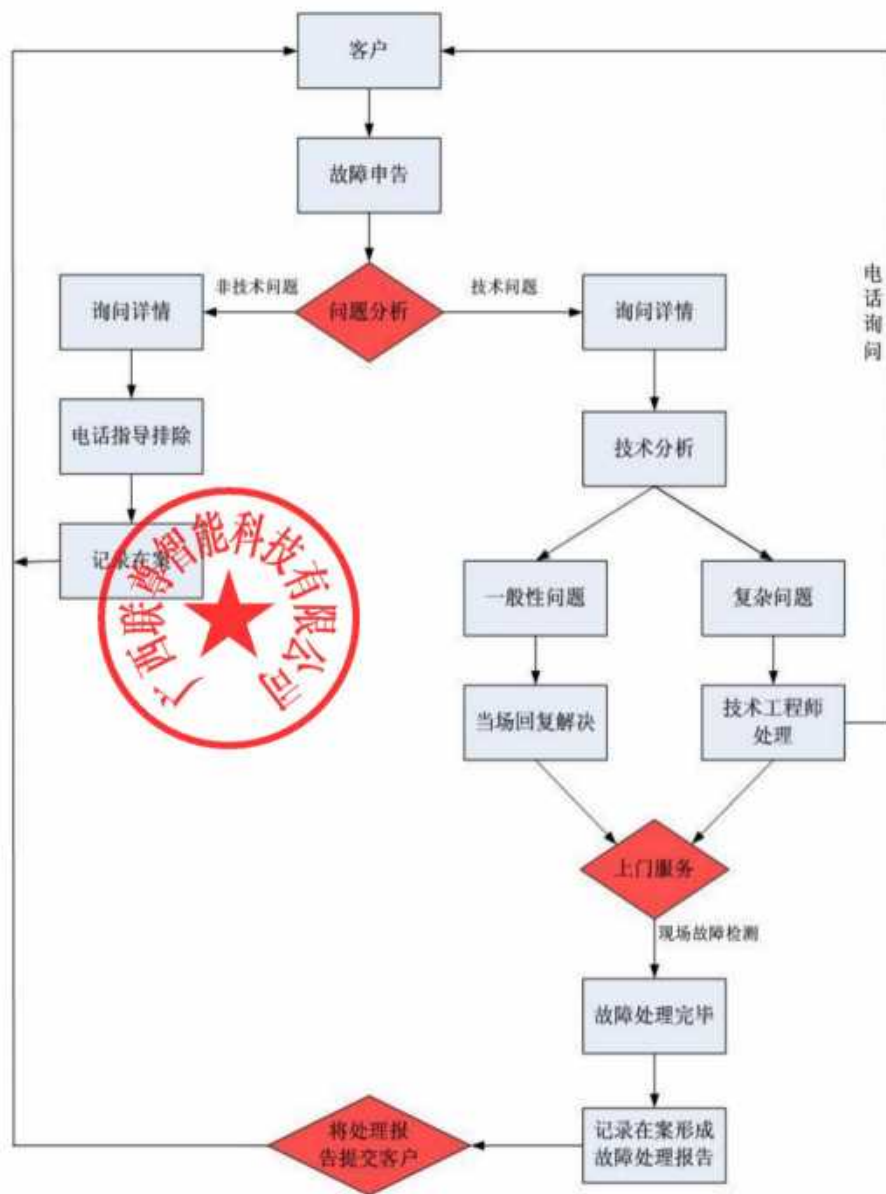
客户

故障申告

非技术问题

问题分析

技术问题

询问详情

询问详情

电话询问

电话指导排除

技术分析

记录在案

广西联尊智能科技有限公司

一般性问题

复杂问题

当场回复解决

技术工程师处理

上门服务

现场故障检测

故障处理完毕

将处理报告提交客户

记录在案形成故障处理报告